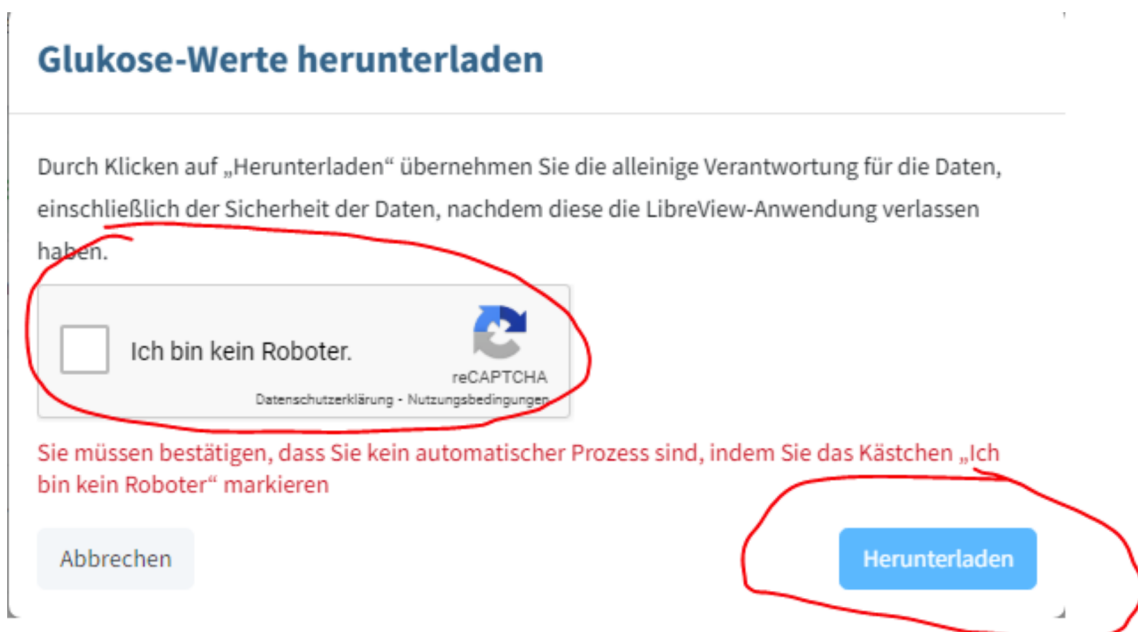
Glukose-Werte herunterladen

Durch Klicken auf „Herunterladen“ übernehmen Sie die alleinige Verantwortung für die Daten, einschließlich der Sicherheit der Daten, nachdem diese die LibreView-Anwendung verlassen haben.

Ich bin kein Roboter.

reCAPTCHA
Datenschutzerklärung - Nutzungsbedingungen

Sie müssen bestätigen, dass Sie kein automatischer Prozess sind, indem Sie das Kästchen „Ich bin kein Roboter“ markieren

Abbrechen

Herunterladen